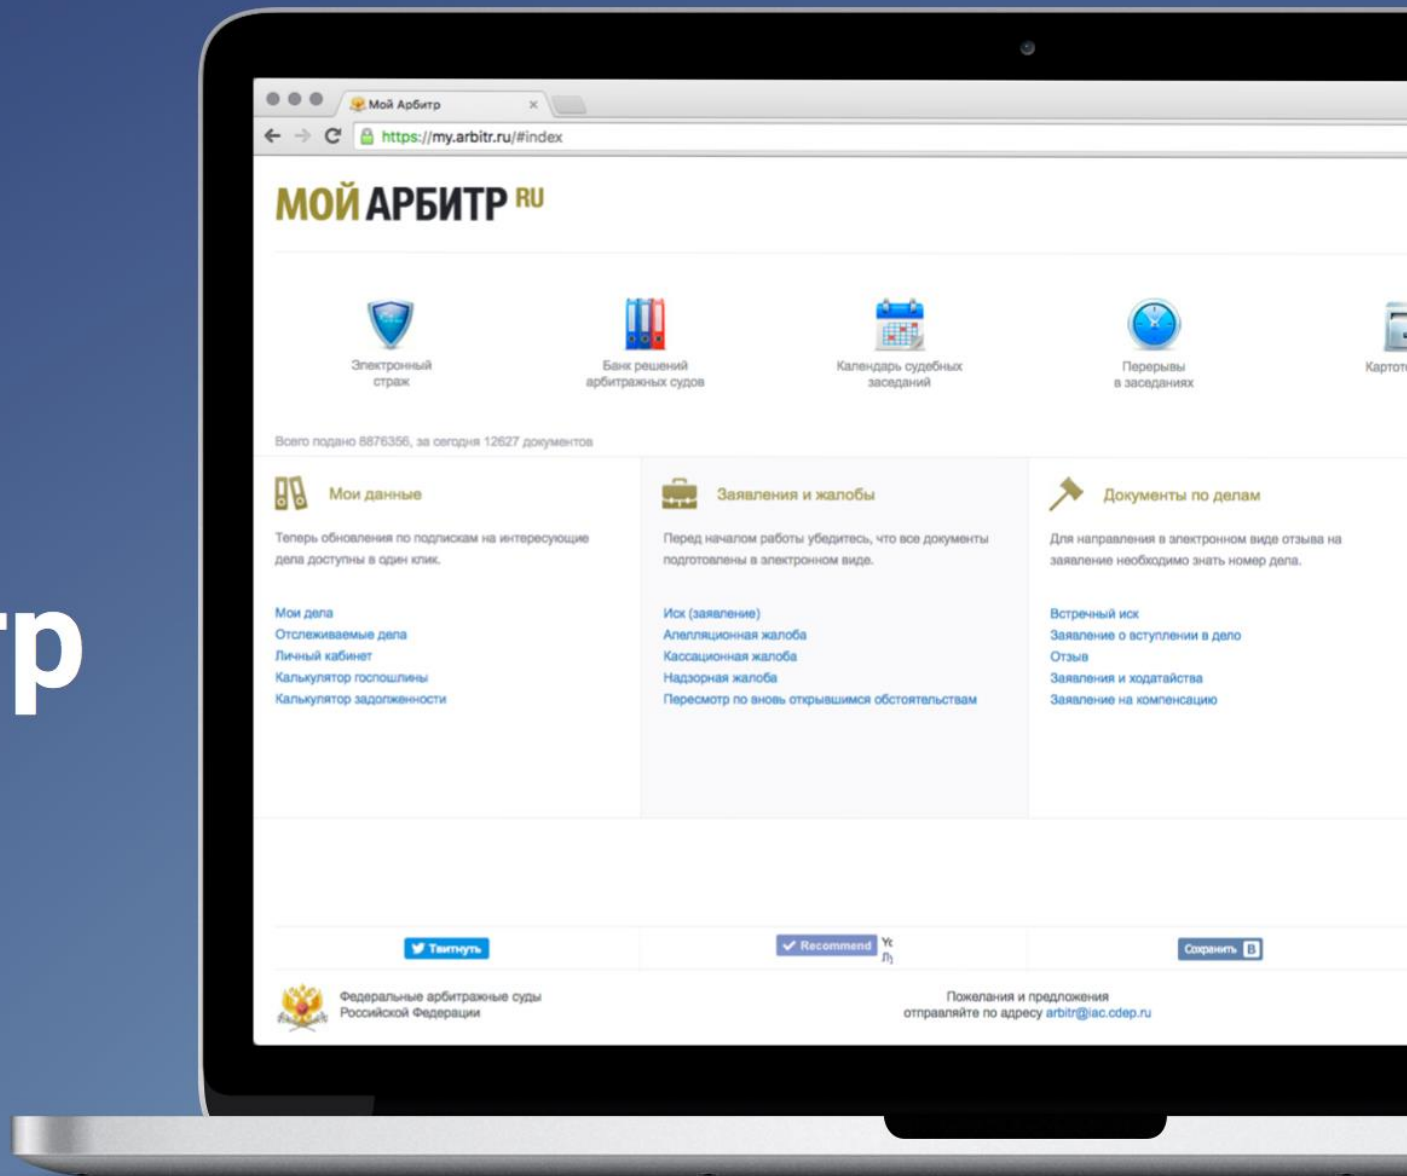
тр

Мой Арбитр ×

https://my.arbitr.ru/#index

МОЙ АРБИТР RU

Электронный страж

Банк решений арбитражных судов

Календарь судебных заседаний

Перерывы в заседаниях

Картот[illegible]

Всего подано 8876356, за сегодня 12627 документов

Мои данные

Теперь обновления по подпискам на интересующие дела доступны в один клик.

Мои дела
Отслеживаемые дела
Личный кабинет
Калькулятор госпошлины
Калькулятор задолженности

Заявления и жалобы

Перед началом работы убедитесь, что все документы подготовлены в электронном виде.

Иск (заявление)
Апелляционная жалоба
Кассационная жалоба
Надзорная жалоба
Пересмотр по вновь открывшимся обстоятельствам

Документы по делам

Для направления в электронном виде отзыва на заявление необходимо знать номер дела.

Встречный иск
Заявление о вступлении в дело
Отзыв
Заявления и ходатайства
Заявление на компенсацию

Твитнуть

Recommend Yo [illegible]

Сохранить В

Федеральные арбитражные суды Российской Федерации

Пожелания и предложения отправляйте по адресу arbitr@iac.cdep.ru